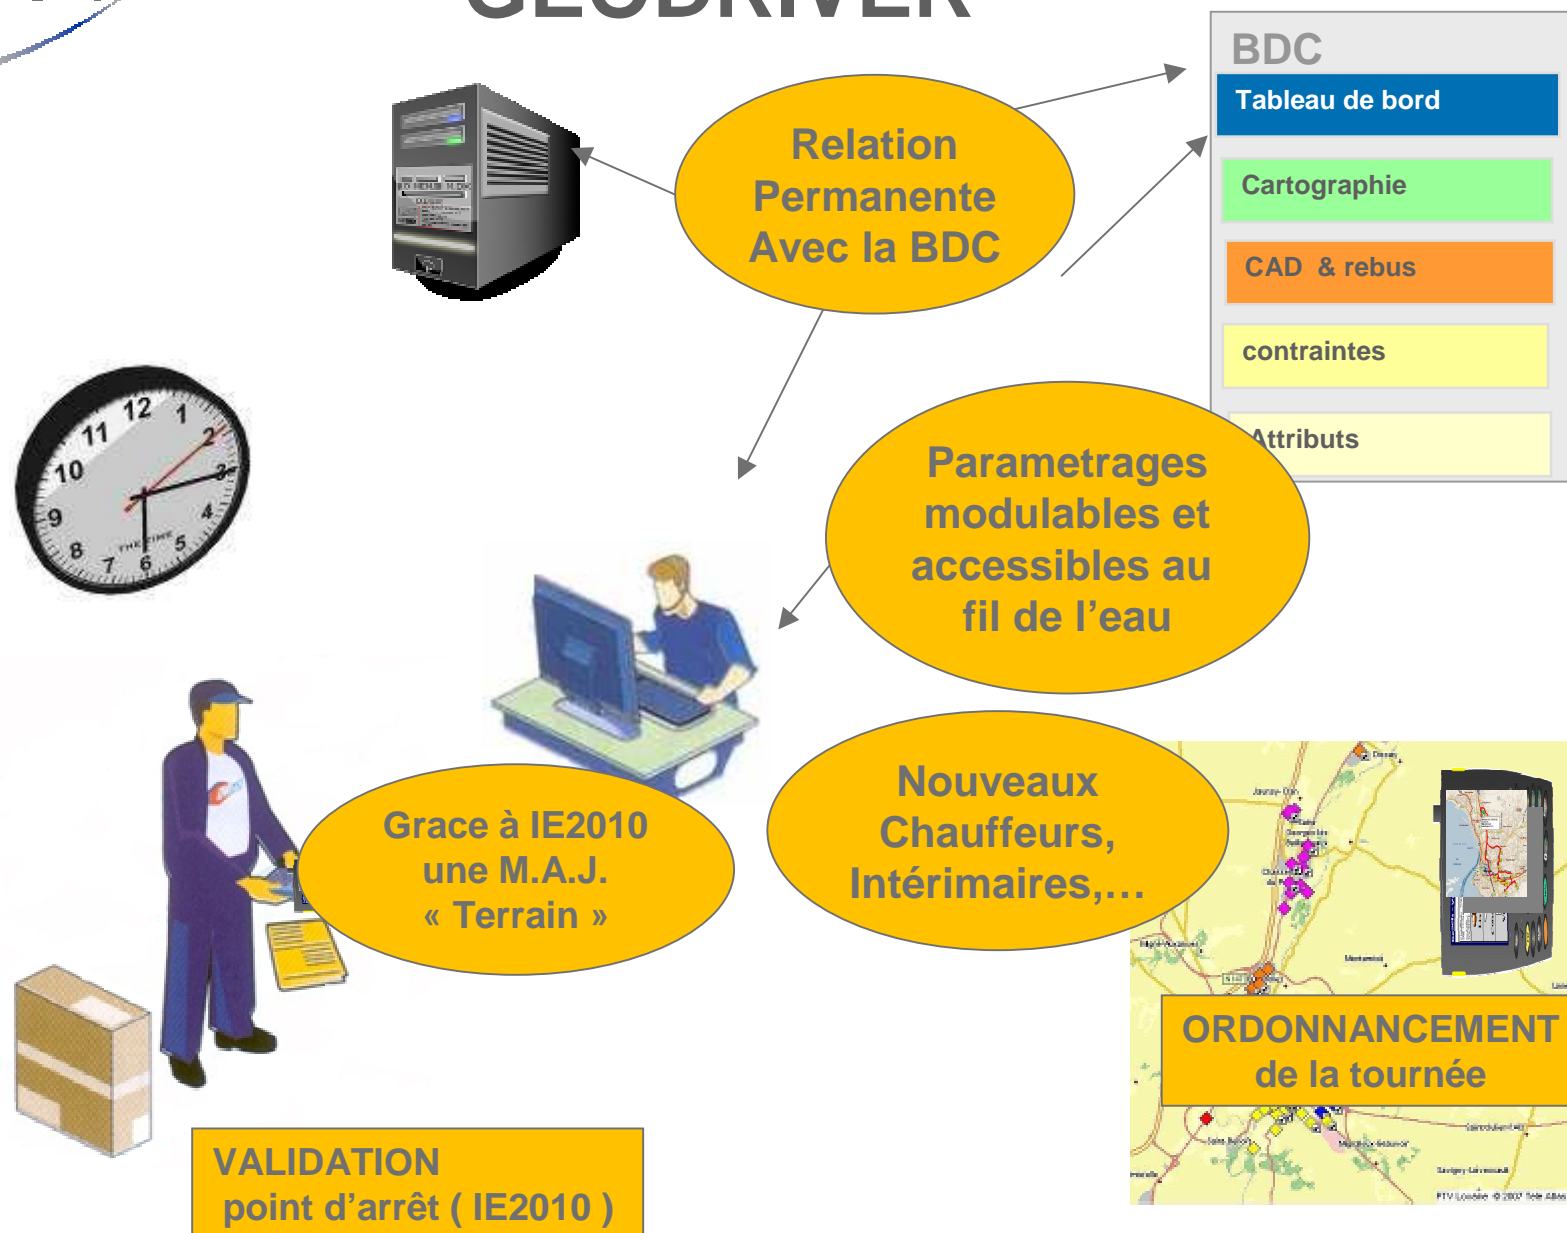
GEODRIVER

BDC

Tableau de bord

Cartographie

CAD & rebus

contraintes

Attributs

Relation Permanente Avec la BDC

Parametrages modulables et accessibles au fil de l'eau

Nouveaux Chauffeurs, Intérimaires,…

Grace à IE2010 une M.A.J. « Terrain »

ORDONNANCEMENT de la tournée

VALIDATION point d'arrêt ( IE2010 )